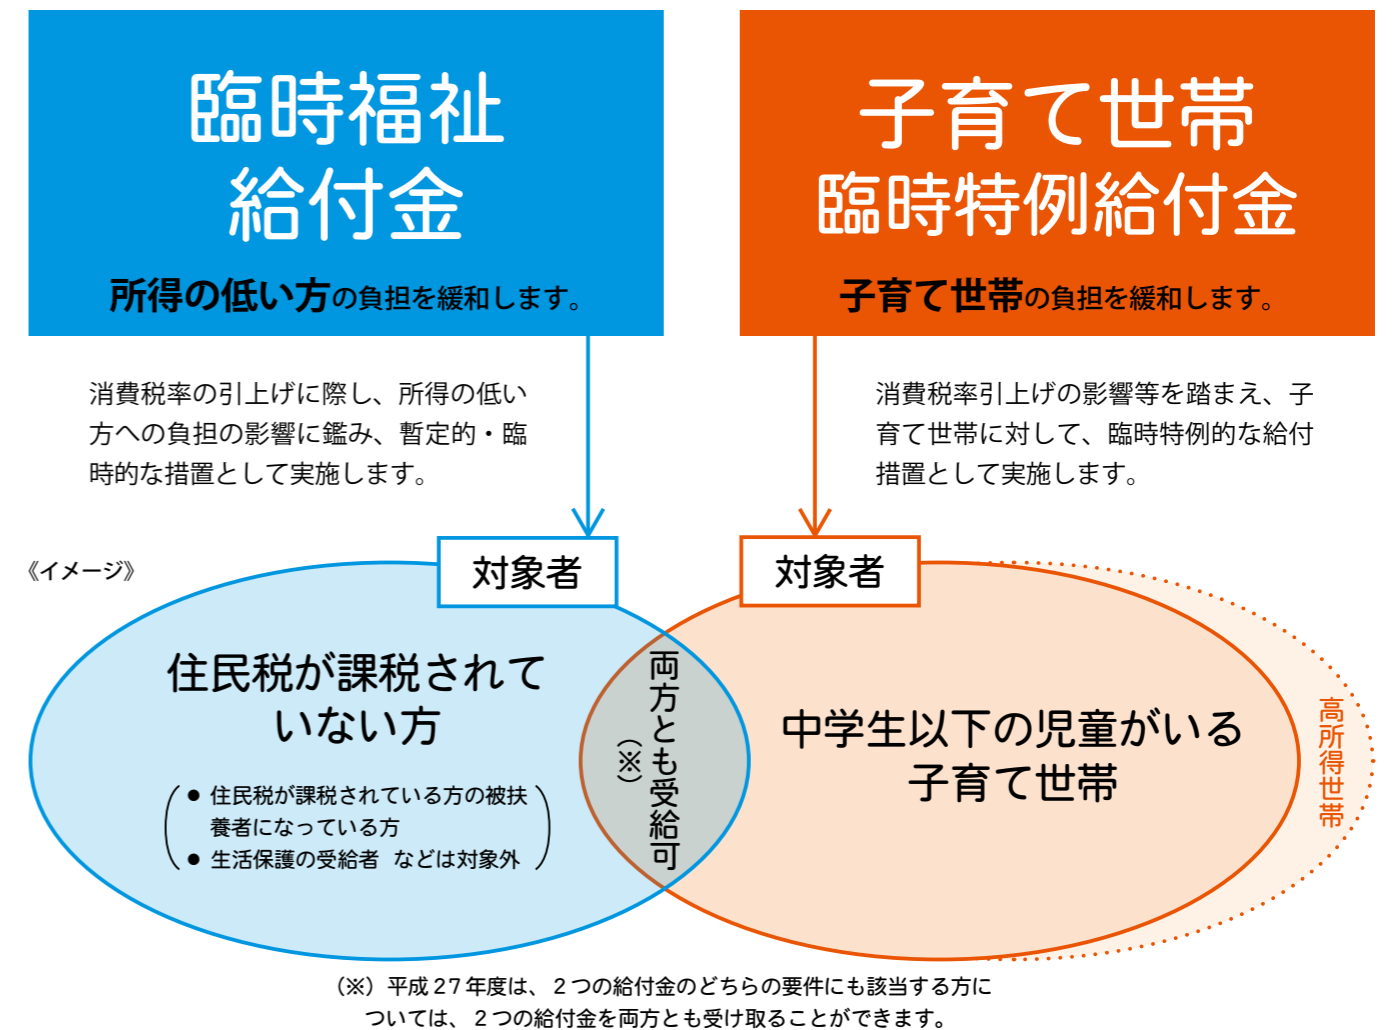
臨時福祉
給付金

所得の低い方の負担を緩和します。

子育て世帯
臨時特例給付金

子育て世帯の負担を緩和します。

消費税率の引上げに際し、所得の低い方への負担の影響に鑑み、暫定的・臨時的な措置として実施します。

消費税率引上げの影響等を踏まえ、子育て世帯に対して、臨時特例的な給付措置として実施します。

《イメージ》

対象者

対象者

住民税が課税されていない方

● 住民税が課税されている方の被扶養者になっている方
● 生活保護の受給者 などは対象外

両方とも受給可
(※)

中学生以下の児童がいる子育て世帯

高所得世帯

(※) 平成27年度は、2つの給付金のどちらの要件にも該当する方については、2つの給付金を両方とも受け取ることができます。